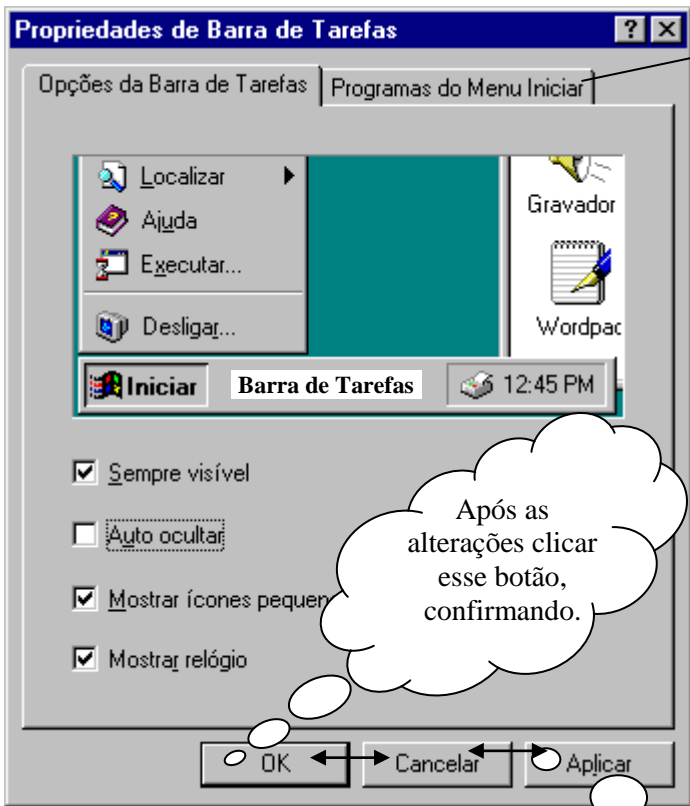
Propriedades de Barra de Tarefas

Opções da Barra de Tarefas | Programas do Menu Iniciar

Localizar
Ajuda
Executar...
Desligar...

Gravador
Wordpad

Iniciar
Barra de Tarefas
12:45 PM

Sempre visível
Auto ocultar
Mostrar ícones pequen
Mostrar relógio

Após as alterações clicar esse botão, confirmando.

OK
Cancelar
Aplicar